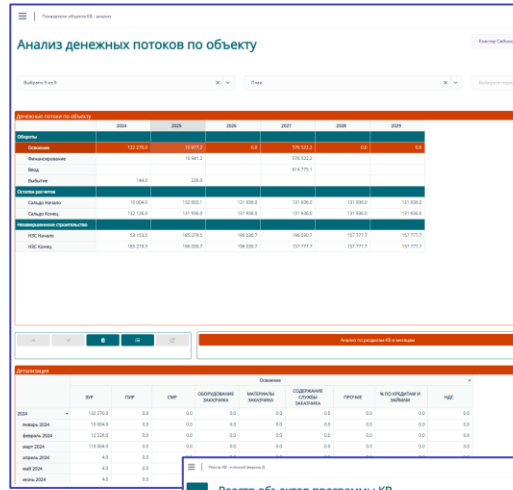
Показатели объекта КВ · анализ

Анализ денежных потоков по объекту

Кластер Сибвои

Выбрано 9 из 9

План

Денежные потоки по объекту

| | 2024 | 2025 | 2026 | 2027 | 2028 | 2029 |
|---|---|---|---|---|---|---|
| Обороты | | | | | | |
| Освоение | 132 270.0 | 10 977.2 | 0.0 | 576 522.2 | 0.0 | 0.0 |
| Финансирование | | 10 941.2 | | 576 522.2 | | |
| Ввод | | | | 814 775.1 | | |
| Выбытие | 144.0 | 228.0 | | | | |
| Остатки расчетов | | | | | | |
| Сальдо Начало | 10 004.0 | 132 820.1 | 131 936.0 | 131 936.0 | 131 936.0 | 131 936.0 |
| Сальдо Конец | 132 126.0 | 131 936.0 | 131 936.0 | 131 936.0 | 131 936.0 | 131 936.0 |
| Незавершенное строительство | | | | | | |
| НЗС Начало | 53 153.5 | 185 279.5 | 196 030.7 | 196 030.7 | 157 777.7 | 157 777.7 |
| НЗС Конец | 185 279.5 | 196 030.7 | 196 030.7 | 157 777.7 | 157 777.7 | 157 777.7 |

Анализ по разделам ВЗ в месяцах

Детализация

| | | Освоение | | | | | | | |
|---|---|---|---|---|---|---|---|---|---|
| | ВУР | ПИР | СМР | ОБОРУДОВАНИЕ ЗАКАЗЧИКА | МАТЕРИАЛЫ ЗАКАЗЧИКА | СОДЕРЖАНИЕ СЛУЖБЫ ЗАКАЗЧИКА | ПРОЧИЕ | % ПО КРЕДИТАМ И ЗАЙМАМ | НДС |
| 2024 | 132 270.0 | 0.0 | 0.0 | 0.0 | 0.0 | 0.0 | 0.0 | 0.0 | 0.0 |
| январь 2024 | 10 504.0 | 0.0 | 0.0 | 0.0 | 0.0 | 0.0 | 0.0 | 0.0 | 0.0 |
| февраль 2024 | 12 228.0 | 0.0 | 0.0 | 0.0 | 0.0 | 0.0 | 0.0 | 0.0 | 0.0 |
| март 2024 | 110 006.0 | 0.0 | 0.0 | 0.0 | 0.0 | 0.0 | 0.0 | 0.0 | 0.0 |
| апрель 2024 | 4.0 | 0.0 | 0.0 | 0.0 | | | | | |
| май 2024 | 4.0 | 0.0 | 0.0 | | | | | | |
| июнь 2024 | 4.0 | 0.0 | 0.0 | | | | | | |

Реестр КВ · полный (версия 8)

Реестр объектов программы КВ